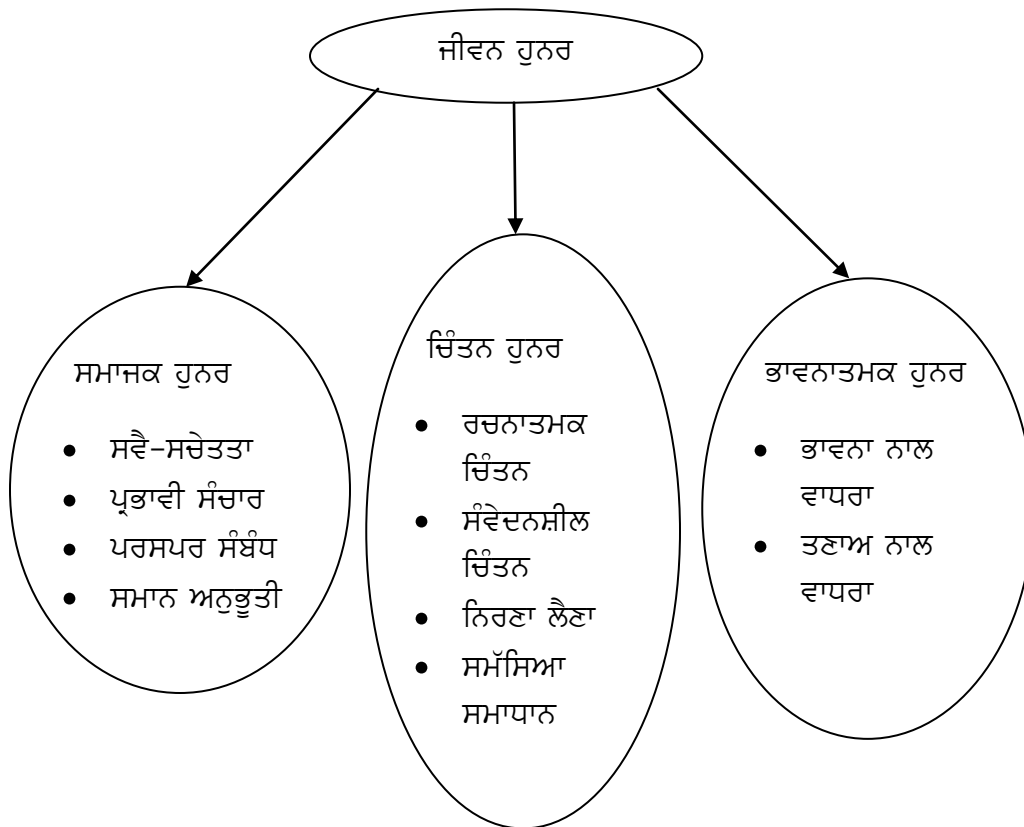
ਜੀਵਨ ਹੁਨਰ

ਸਮਾਜਕ ਹੁਨਰ

- ਸਵੈ-ਸਚੇਤਤਾ
- ਪ੍ਰਭਾਵੀ ਸੰਚਾਰ
- ਪਰਸਪਰ ਸੰਬੰਧ
- ਸਮਾਨ ਅਨੁਭੂਤੀ

ਚਿੰਤਨ ਹੁਨਰ

- ਰਚਨਾਤਮਕ ਚਿੰਤਨ
- ਸੰਵੇਦਨਸ਼ੀਲ ਚਿੰਤਨ
- ਨਿਰਣਾ ਲੈਣਾ
- ਸਮੱਸਿਆ ਸਮਾਧਾਨ

ਭਾਵਨਾਤਮਕ ਹੁਨਰ

- ਭਾਵਨਾ ਨਾਲ ਵਾਧਰਾ
- ਤਣਾਅ ਨਾਲ ਵਾਧਰਾ